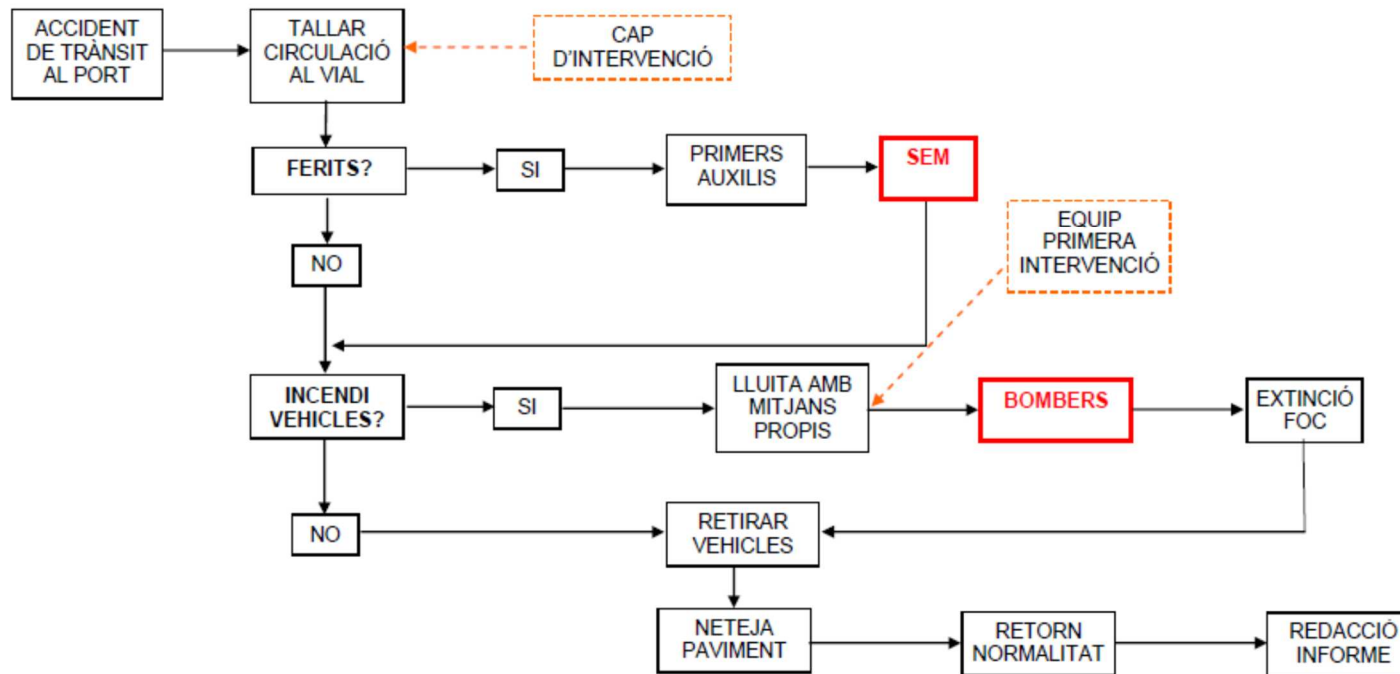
ACCIDENT DE TRÀNSIT AL PORT

TALLAR CIRCULACIÓ AL VIAL

CAP D'INTERVENCIÓ

FERITS?

SI

PRIMERS AUXILIS

SEM

EQUIP PRIMERA INTERVENCIÓ

NO

INCENDI VEHICLES?

SI

LLUITA AMB MITJANS PROPIS

BOMBERS

EXTINCIÓ FOC

NO

RETIRAR VEHICLES

NETEJA PAVIMENT

RETORN NORMALITAT

REDACCIÓ INFORME